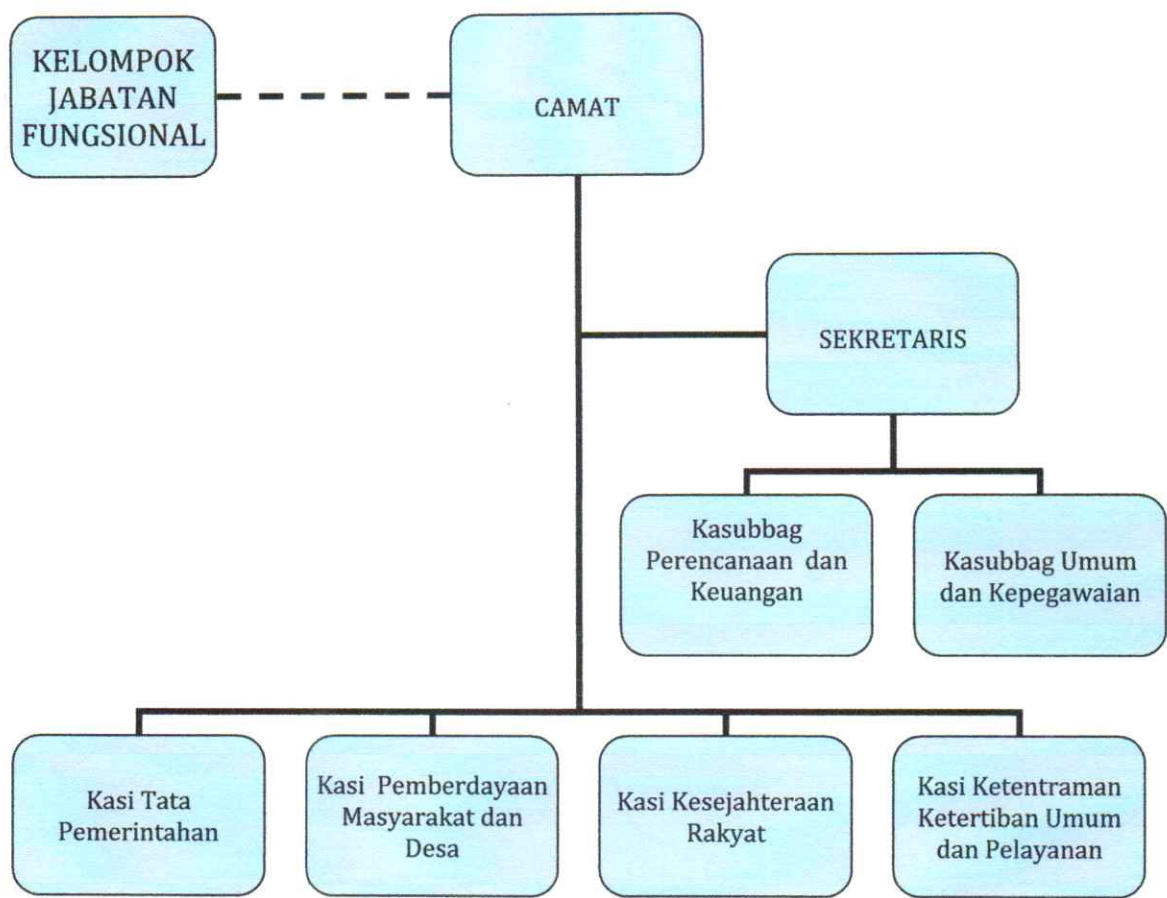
KELOMPOK JABATAN FUNGSIONAL

CAMAT

SEKRETARIS

Kasubbag Perencanaan dan Keuangan

Kasubbag Umum dan Kepegawaian

Kasi Tata Pemerintahan

Kasi Pemberdayaan Masyarakat dan Desa

Kasi Kesejahteraan Rakyat

Kasi Ketentraman Ketertiban Umum dan Pelayanan